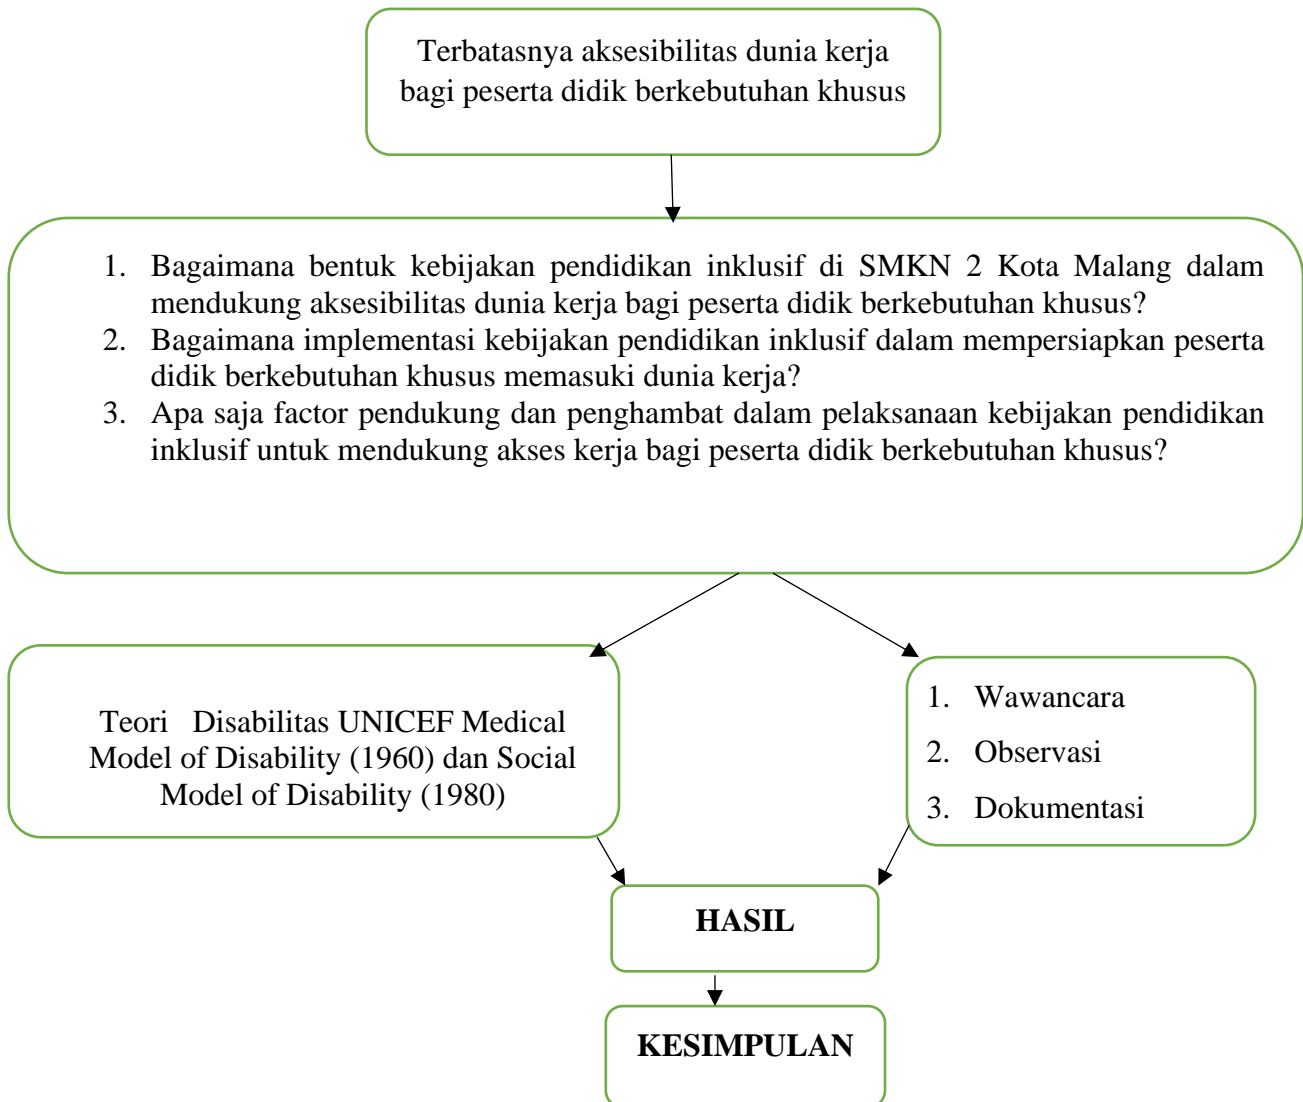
Terbatasnya aksesibilitas dunia kerja bagi peserta didik berkebutuhan khusus

1. Bagaimana bentuk kebijakan pendidikan inklusif di SMKN 2 Kota Malang dalam mendukung aksesibilitas dunia kerja bagi peserta didik berkebutuhan khusus?
2. Bagaimana implementasi kebijakan pendidikan inklusif dalam mempersiapkan peserta didik berkebutuhan khusus memasuki dunia kerja?
3. Apa saja factor pendukung dan penghambat dalam pelaksanaan kebijakan pendidikan inklusif untuk mendukung akses kerja bagi peserta didik berkebutuhan khusus?

Teori Disabilitas UNICEF Medical Model of Disability (1960) dan Social Model of Disability (1980)

1. Wawancara
2. Observasi
3. Dokumentasi

HASIL

KESIMPULAN